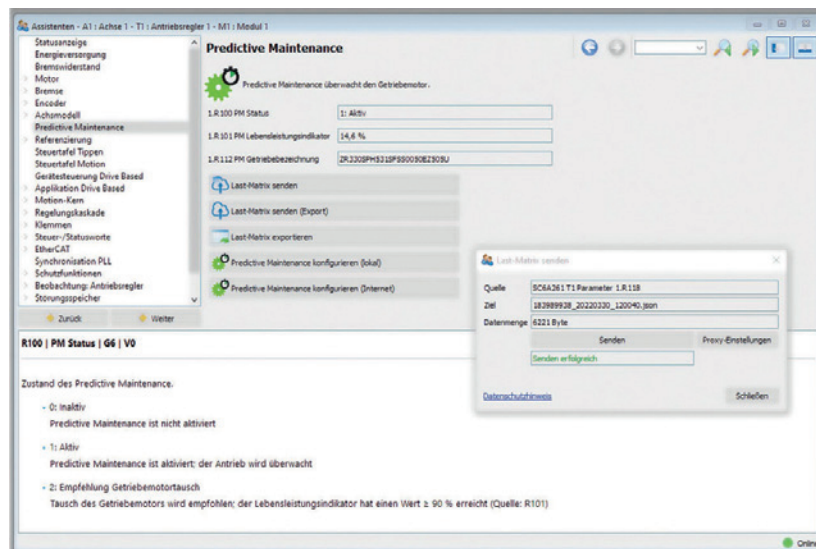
Assistenten - A1 : Achse 1 - T1 : Antriebsregler 1 - M1 : Modul 1

Statusanzeige
Energieversorgung
Bremswiderstand
Motor
Bremse
Encoder
Achsmodell
Predictive Maintenance
Referenzierung
Steuertafel Tippen
Steuertafel Motion
Gerätesteuerung Drive Based
Applikation Drive Based
Motion-Kern
Regelungskaskade
Klemmen
Steuer-/Statusworte
EtherCAT
Synchronisation PLL
Schutzfunktionen
Beobachtung: Antriebsregler
Störungsspeicher

Zurück
Weiter

Predictive Maintenance

Predictive Maintenance überwacht den Getriebemotor.

1.R100 PM Status | 1: Aktiv
1.R101 PM Lebensleistungsindikator | 14,6 %
1.R112 PM Getriebebezeichnung | ZR330SPM331PSS0050EZ505U

Last-Matrix senden
Last-Matrix senden (Export)
Last-Matrix exportieren
Predictive Maintenance konfigurieren (lokal)
Predictive Maintenance konfigurieren (Internet)

Last-Matrix senden
Quelle | SC6A261 T1 Parameter 1.R118
Ziel | 183989938_20220330_120040.json
Datenmenge | 6221 Byte
Senden
Proxy-Einstellungen
Senden erfolgreich
Datenschutzhinweis
Schließen

R100 | PM Status | G6 | V0

Zustand des Predictive Maintenance.

- 0: Inaktiv
Predictive Maintenance ist nicht aktiviert

- 1: Aktiv
Predictive Maintenance ist aktiviert; der Antrieb wird überwacht

- 2: Empfehlung Getriebemotortausch
Tausch des Getriebemotors wird empfohlen; der Lebensleistungsindikator hat einen Wert ≥ 90 % erreicht (Quelle: R101)

Online